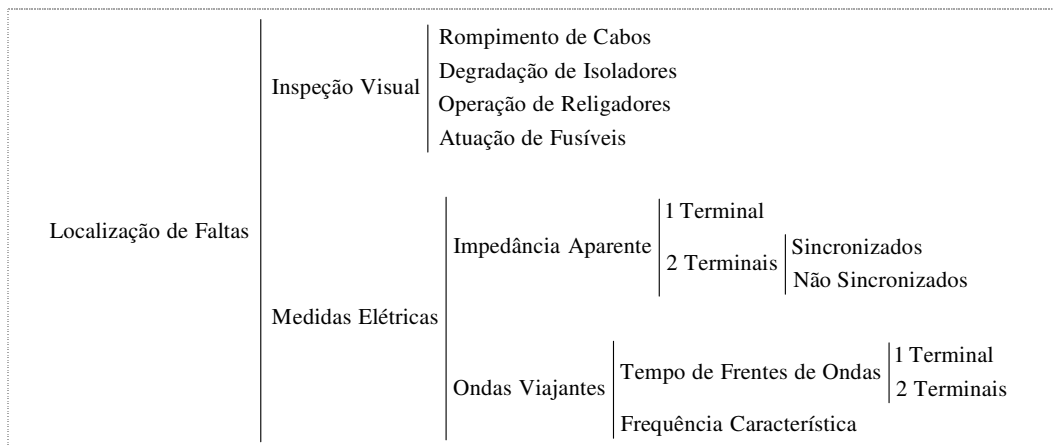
Localização de Faltas

Inspeção Visual

Rompimento de Cabos
Degradação de Isoladores
Operação de Religadores
Atuação de Fusíveis

Medidas Elétricas

Impedância Aparente

1 Terminal
2 Terminais

Sincronizados
Não Sincronizados

Ondas Viajantes

Tempo de Frentes de Ondas

1 Terminal
2 Terminais

Frequência Característica